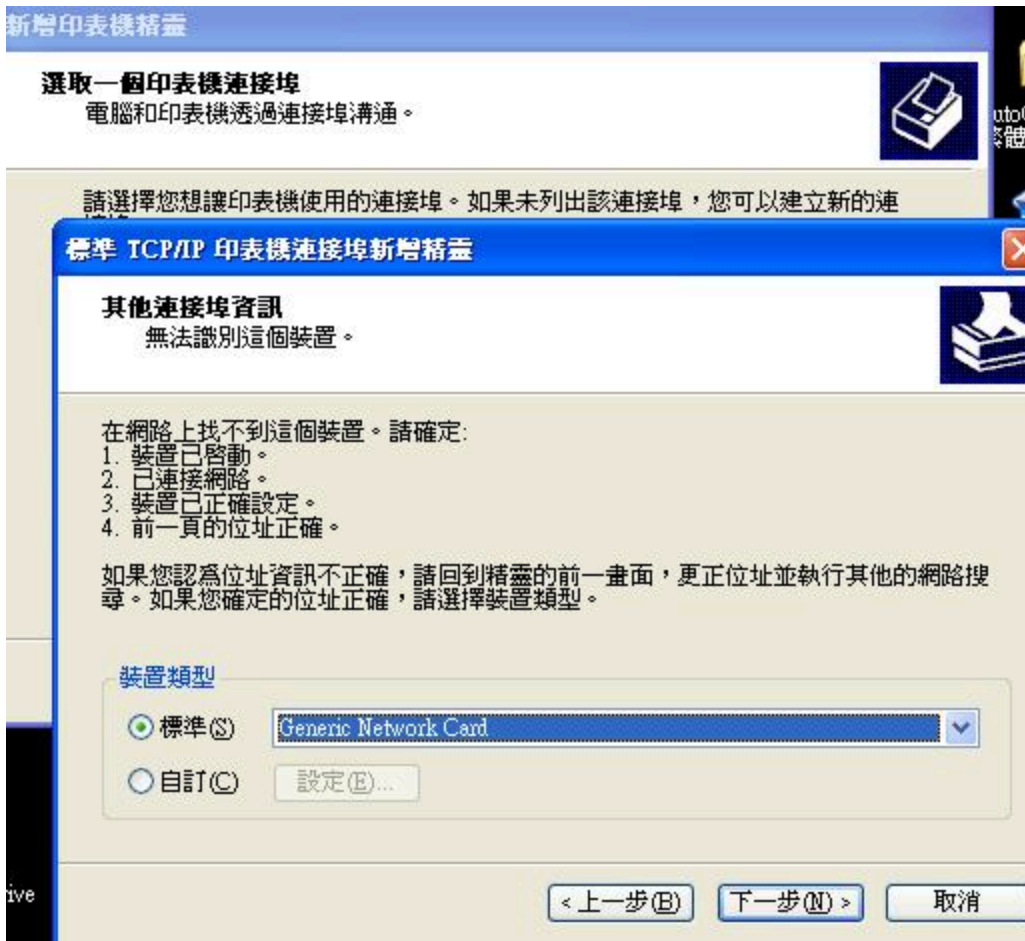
新增印表機精靈

選取一個印表機連接埠
電腦和印表機透過連接埠溝通。

請選擇您想讓印表機使用的連接埠。如果未列出該連接埠，您可以建立新的連

標準 TCP/IP 印表機連接埠新增精靈

其他連接埠資訊
無法識別這個裝置。

在網路上找不到這個裝置。請確定:
1. 裝置已啓動。
2. 已連接網路。
3. 裝置已正確設定。
4. 前一頁的位址正確。

如果您認為位址資訊不正確，請回到精靈的前一畫面，更正位址並執行其他的網路搜尋。如果您確定的位址正確，請選擇裝置類型。

裝置類型
標準(S) Generic Network Card
自訂(C) 設定(E)...

< 上一步(B) 下一步(N) > 取消

uto
體
ive